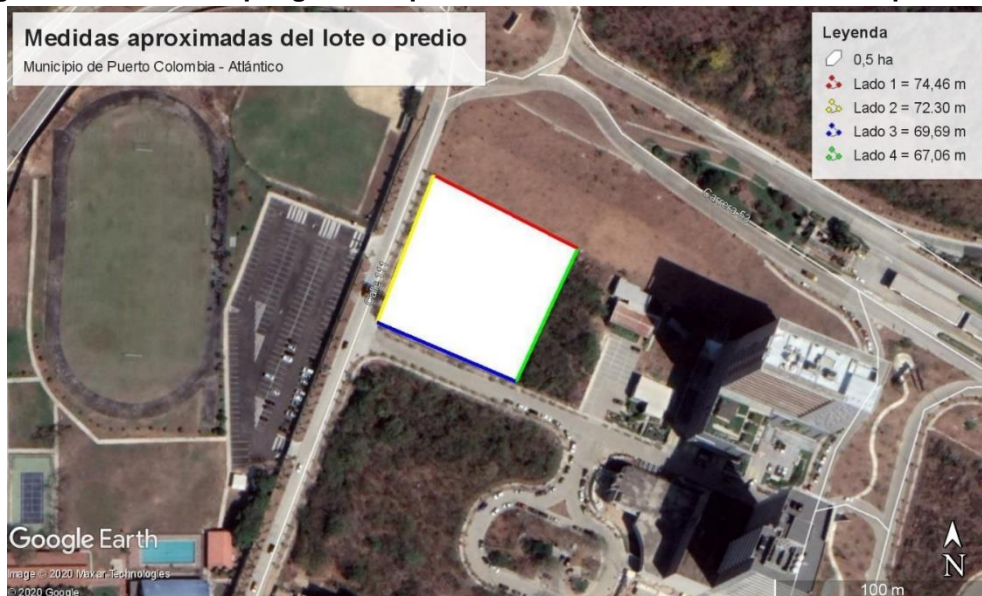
Medidas aproximadas del lote o predio
Municipio de Puerto Colombia - Atlántico

Leyenda
0,5 ha
Lado 1 = 74,46 m
Lado 2 = 72.30 m
Lado 3 = 69,69 m
Lado 4 = 67,06 m

Google Earth
Image © 2020 Maxar Technologies
© 2020 Google

N
100 m